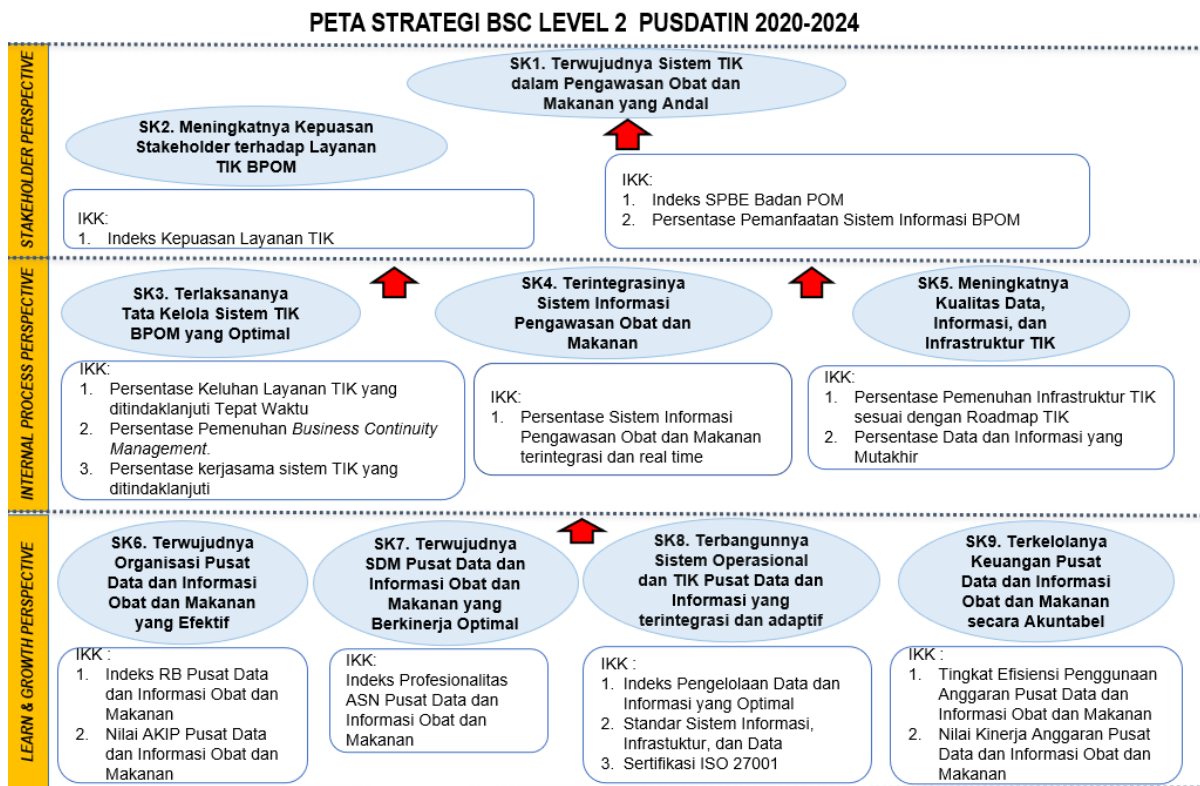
PETA STRATEGI BSC LEVEL 2 PUSDATIN 2020-2024

STAKEHOLDER PERSPECTIVE

SK1. Terwujudnya Sistem TIK dalam Pengawasan Obat dan Makanan yang Andal

SK2. Meningkatnya Kepuasan Stakeholder terhadap Layanan TIK BPOM

IKK:
1. Indeks Kepuasan Layanan TIK

IKK:
1. Indeks SPBE Badan POM
2. Persentase Pemanfaatan Sistem Informasi BPOM

INTERNAL PROCESS PERSPECTIVE

SK3. Terlaksananya Tata Kelola Sistem TIK BPOM yang Optimal

IKK:
1. Persentase Keluhan Layanan TIK yang ditindaklanjuti Tepat Waktu
2. Persentase Pemenuhan *Business Continuity Management.*
3. Persentase kerjasama sistem TIK yang ditindaklanjuti

SK4. Terintegrasinya Sistem Informasi Pengawasan Obat dan Makanan

IKK:
1. Persentase Sistem Informasi Pengawasan Obat dan Makanan terintegrasi dan real time

SK5. Meningkatnya Kualitas Data, Informasi, dan Infrastruktur TIK

IKK:
1. Persentase Pemenuhan Infrastruktur TIK sesuai dengan Roadmap TIK
2. Persentase Data dan Informasi yang Mutakhir

LEARN & GROWTH PERSPECTIVE

SK6. Terwujudnya Organisasi Pusat Data dan Informasi Obat dan Makanan yang Efektif

IKK :
1. Indeks RB Pusat Data dan Informasi Obat dan Makanan
2. Nilai AKIP Pusat Data dan Informasi Obat dan Makanan

SK7. Terwujudnya SDM Pusat Data dan Informasi Obat dan Makanan yang Berkinerja Optimal

IKK:
Indeks Profesionalitas ASN Pusat Data dan Informasi Obat dan Makanan

SK8. Terbangunnya Sistem Operasional dan TIK Pusat Data dan Informasi yang terintegrasi dan adaptif

IKK :
1. Indeks Pengelolaan Data dan Informasi yang Optimal
2. Standar Sistem Informasi, Infrastuktur, dan Data
3. Sertifikasi ISO 27001

SK9. Terkelolanya Keuangan Pusat Data dan Informasi Obat dan Makanan secara Akuntabel

IKK :
1. Tingkat Efisiensi Penggunaan Anggaran Pusat Data dan Informasi Obat dan Makanan
2. Nilai Kinerja Anggaran Pusat Data dan Informasi Obat dan Makanan